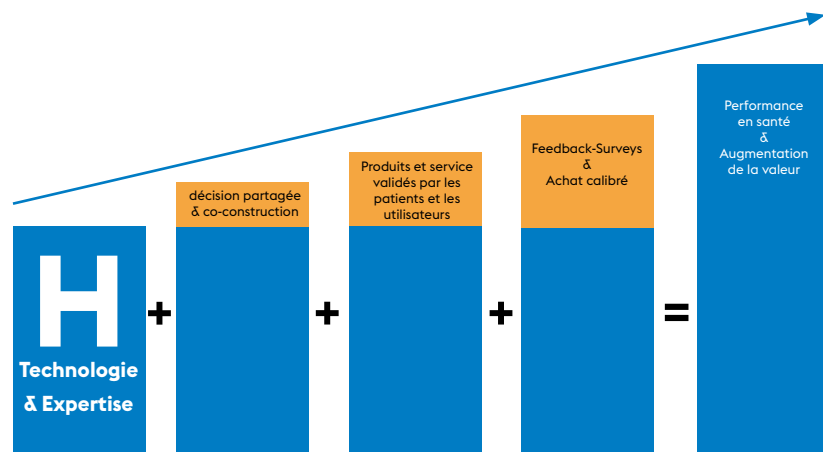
H

Technologie & Expertise

+

décision partagée & co-construction

+

Produits et service validés par les patients et les utilisateurs

+

Feedback-Surveys & Achat calibré

=

Performance en santé & Augmentation de la valeur